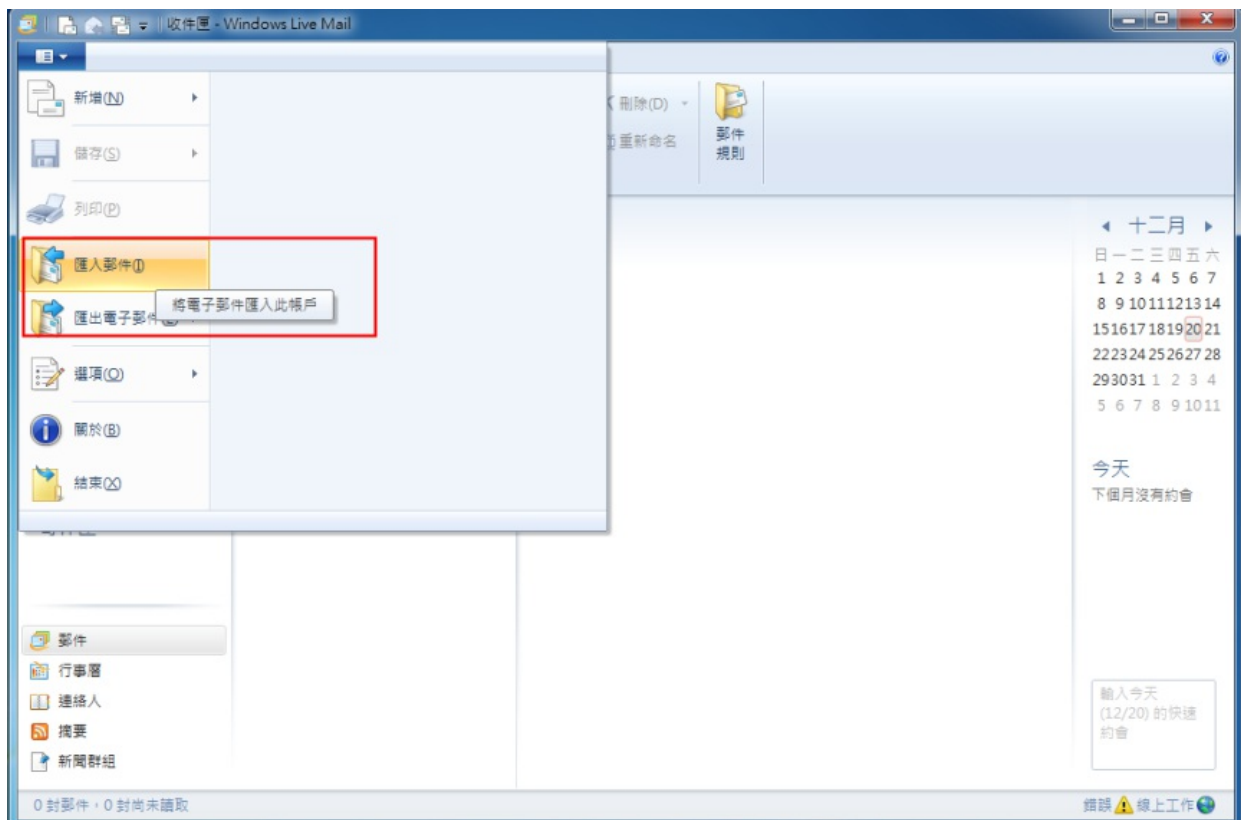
收件匣 - Windows Live Mail

新增(N)
儲存(S)
列印(P)
匯入郵件(I)
匯出電子郵件(E)
將電子郵件匯入此帳戶
選項(O)
關於(B)
結束(X)

刪除(D)
重新命名
郵件規則

◂ 十二月 ▸

| 日 | 一 | 二 | 三 | 四 | 五 | 六 |
|---|---|---|---|---|---|---|
| 1 | 2 | 3 | 4 | 5 | 6 | 7 |
| 8 | 9 | 10 | 11 | 12 | 13 | 14 |
| 15 | 16 | 17 | 18 | 19 | 20 | 21 |
| 22 | 23 | 24 | 25 | 26 | 27 | 28 |
| 29 | 30 | 31 | 1 | 2 | 3 | 4 |
| 5 | 6 | 7 | 8 | 9 | 10 | 11 |

今天
下個月沒有約會

郵件
行事曆
連絡人
摘要
新聞群組

輸入今天 (12/20) 的快速約會

0 封郵件，0 封尚未讀取
錯誤 線上工作